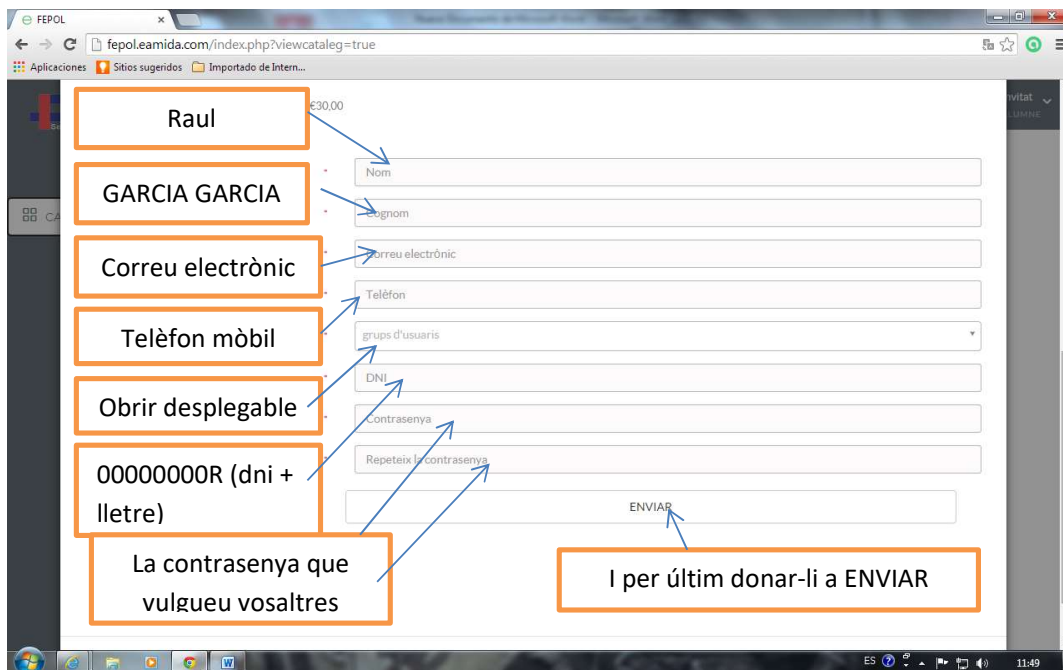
FEPOL
fepol.eamida.com/index.php?viewcataleg=true
Aplicaciones Sitios sugeridos Importado de Intern...

€30,00
nvitat
LUMNE

Raul
GARCIA GARCIA
Correu electrònic
Telèfon mòbil
Obrir desplegable
00000000R (dni + lletre)
La contrasenya que vulgueu vosaltres

Nom
Cognom
Correu electrònic
Telèfon
grups d'usuaris
DNI
Contrasenya
Repeteix la contrasenya
ENVIAR

I per últim donar-li a ENVIAR

ES 11:49